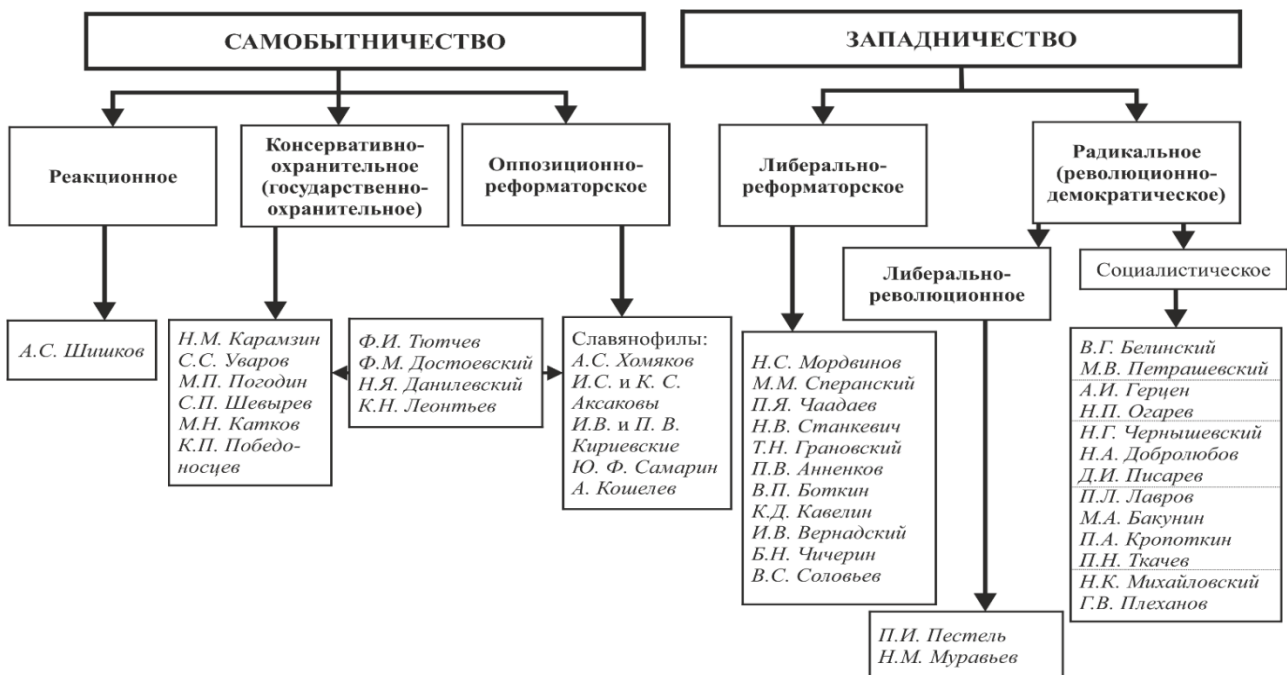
САМОБЫТНИЧЕСТВО

Реакционное

Консервативно-охранительное (государственно-охранительное)

Оппозиционно-реформаторское

А.С. Шишков

Н.М. Карамзин
С.С. Уваров
М.П. Погодин
С.П. Шевырев
М.Н. Катков
К.П. Победоносцев

Ф.И. Тютчев
Ф.М. Достоевский
Н.Я. Данилевский
К.Н. Леонтьев

Славянофилы:
А.С. Хомяков
И.С. и К. С. Аксаковы
И.В. и П. В. Кириевские
Ю. Ф. Самарин
А. Кошелев

ЗАПАДНИЧЕСТВО

Либерально-реформаторское

Радикальное (революционно-демократическое)

Либерально-революционное

Социалистическое

Н.С. Мордвинов
М.М. Сперанский
П.Я. Чаадаев
Н.В. Станкевич
Т.Н. Грановский
П.В. Анненков
В.П. Боткин
К.Д. Кавелин
И.В. Вернадский
Б.Н. Чичерин
В.С. Соловьев

П.И. Пестель
Н.М. Муравьев

В.Г. Белинский
М.В. Петрашевский
А.И. Герцен
Н.П. Огарев
Н.Г. Чернышевский
Н.А. Добролюбов
Д.И. Писарев
П.Л. Лавров
М.А. Бакунин
П.А. Кропоткин
П.Н. Ткачев
Н.К. Михайловский
Г.В. Плеханов